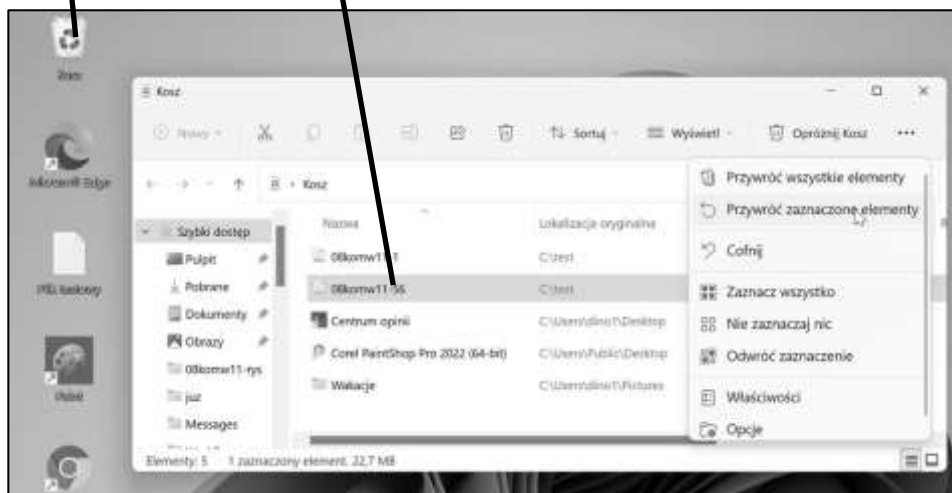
Kosz

Microsoft Edge

Plik tekstowy

Paint

Kosz

Nowy

Sortuj

Wyświetl

Opróżnij Kosz

...

Kosz

Szybki dostęp

Pulpit

Pobrane

Dokumenty

Obrazy

08komw11-rys

już

Messages

Nazwa

Lokalizacja oryginalna

08komw11-1

C:\test

08komw11-56

C:\test

Centrum opinii

C:\Users\dino1\Desktop

Corel PaintShop Pro 2022 (64-bit)

C:\Users\Public\Desktop

Wakacje

C:\Users\dino1\Pictures

Przywróć wszystkie elementy

Przywróć zaznaczone elementy

Cofnij

Zaznacz wszystko

Nie zaznaczaj nic

Odwróć zaznaczenie

Właściwości

Opcje

Elementy: 5 1 zaznaczony element 22,7 MB